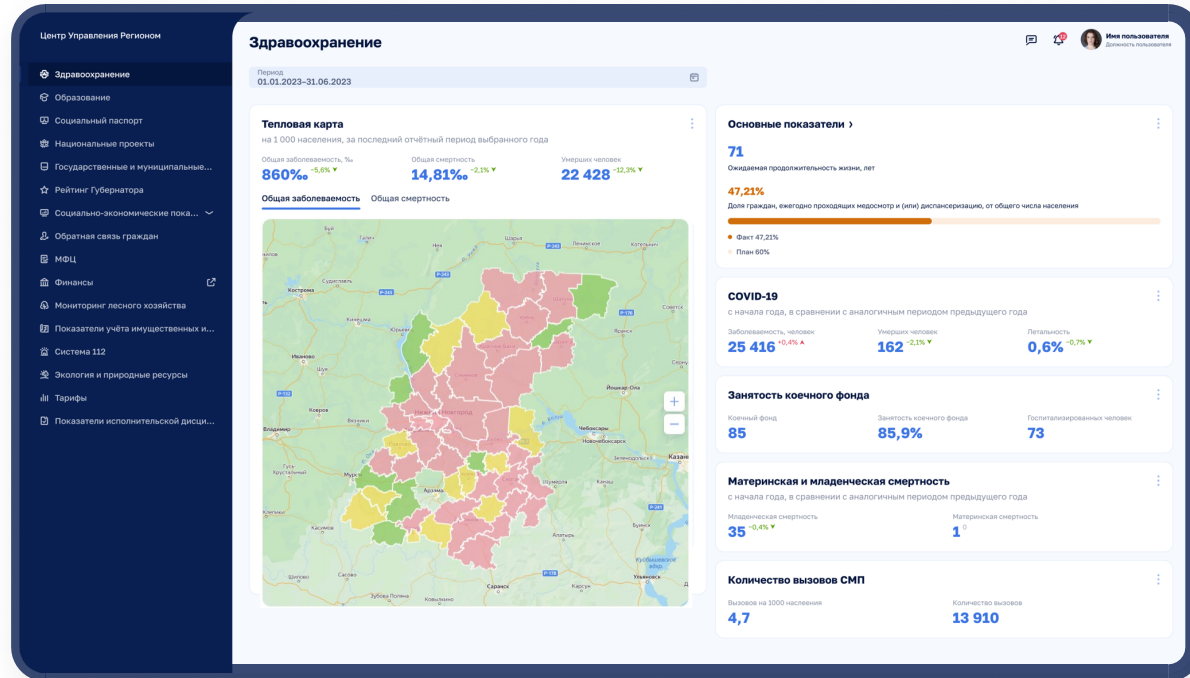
Центр Управления Регионом

Здравоохранение
Образование
Социальный паспорт
Национальные проекты
Государственные и муниципальные...
Рейтинг Губернатора
Социально-экономические пока...
Обратная связь граждан
МФЦ
Финансы
Мониторинг лесного хозяйства
Показатели учёта имущественных и...
Система 112
Экология и природные ресурсы
Тарифы
Показатели исполнительской дисци...

Здравоохранение

Имя пользователя
Должность пользователя

Период
01.01.2023–31.06.2023

Тепловая карта
на 1 000 населения, за последний отчётный период выбранного года

Общая заболеваемость, ‰
860‰ −5,6%
Общая смертность
14,81‰ −2,1%
Умерших человек
22 428 −12,3%

Общая заболеваемость
Общая смертность

Кострома
Иваново
Ковров
Владимир
Муром
Нижний Новгород
Арзамас
Чебоксары
Новочебоксарск
Йошкар-Ола
Казань
Саранск

Основные показатели ›
71
Ожидаемая продолжительность жизни, лет
47,21%
Доля граждан, ежегодно проходящих медосмотр и (или) диспансеризацию, от общего числа населения
Факт 47,21%
План 60%

COVID-19
с начала года, в сравнении с аналогичным периодом предыдущего года
Заболеваемость, человек
25 416 +0,4%
Умерших человек
162 −2,1%
Летальность
0,6% −0,7%

Занятость коечного фонда
Коечный фонд
85
Занятость коечного фонда
85,9%
Госпитализированных человек
73

Материнская и младенческая смертность
с начала года, в сравнении с аналогичным периодом предыдущего года
Младенческая смертность
35 −0,4%
Материнская смертность
1 0

Количество вызовов СМП
Вызовов на 1000 населения
4,7
Количество вызовов
13 910